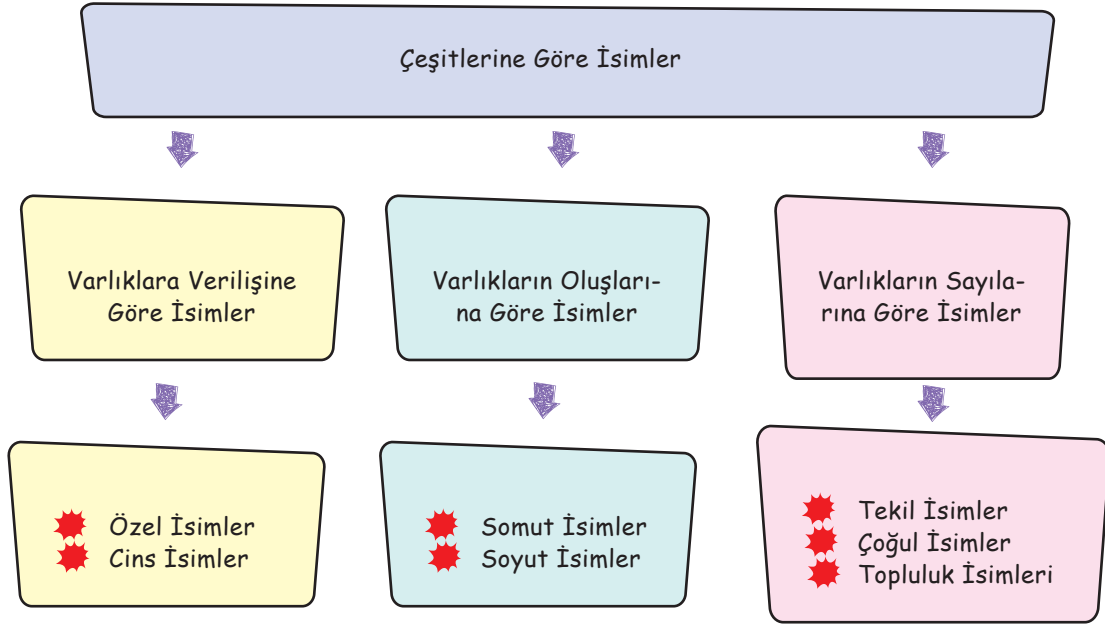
Çeşitlerine Göre İsimler

Varlıklara Verilişine Göre İsimler

Varlıkların Oluşlarına Göre İsimler

Varlıkların Sayılarına Göre İsimler

Özel İsimler
Cins İsimler

Somut İsimler
Soyut İsimler

Tekil İsimler
Çoğul İsimler
Topluluk İsimleri